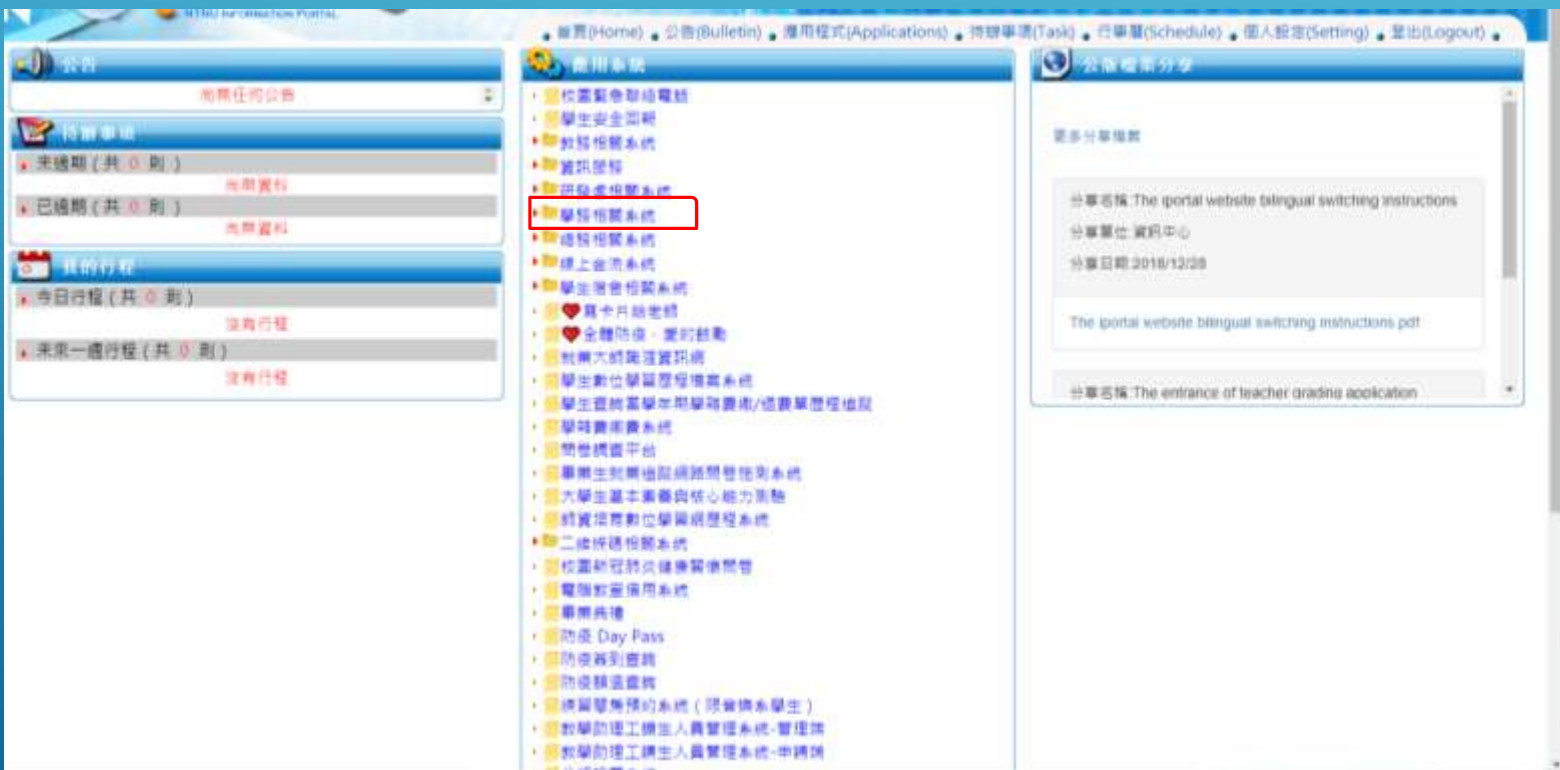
NTHU INFORMATION PORTAL

首頁(Home) 公告(Bulletin) 應用程式(Applications) 待辦事項(Task) 行事曆(Schedule) 個人設定(Setting) 登出(Logout)

公告
尚無任何公告

待辦事項
未過期 ( 共 0 則 )
尚無資料
已過期 ( 共 0 則 )
尚無資料

我的行程
今日行程 ( 共 0 則 )
沒有行程
未來一週行程 ( 共 0 則 )
沒有行程

應用系統
校園緊急聯絡電話
學生安全回報
教務相關系統
資訊服務
研發處相關系統
學務相關系統
總務相關系統
線上金流系統
學生宿舍相關系統
賀卡片語密碼
全體防疫・愛的鼓勵
就業大師職涯資訊網
學生數位學習歷程檔案系統
學生選修高學年期學雜費減/緩繳單歷程追蹤
學雜費繳費系統
問卷調查平台
畢業生就業追蹤網路問卷填寫系統
大學生基本素養與核心能力測驗
師資培育數位學習網歷程系統
二維條碼相關系統
校園新冠肺炎健康關懷問卷
電腦教室借用系統
畢業典禮
防疫 Day Pass
防疫簽到查詢
防疫篩選查詢
練習醫療預約系統 ( 限舍境系學生 )
教學助理工讀生人員管理系統-管理端
教學助理工讀生人員管理系統-申請端

公版檔案分享
更多分享檔案
分享名稱 The iportal website bilingual switching instructions
分享單位 資訊中心
分享日期 2018/12/28
The iportal website bilingual switching instructions.pdf
分享名稱 The entrance of teacher grading application